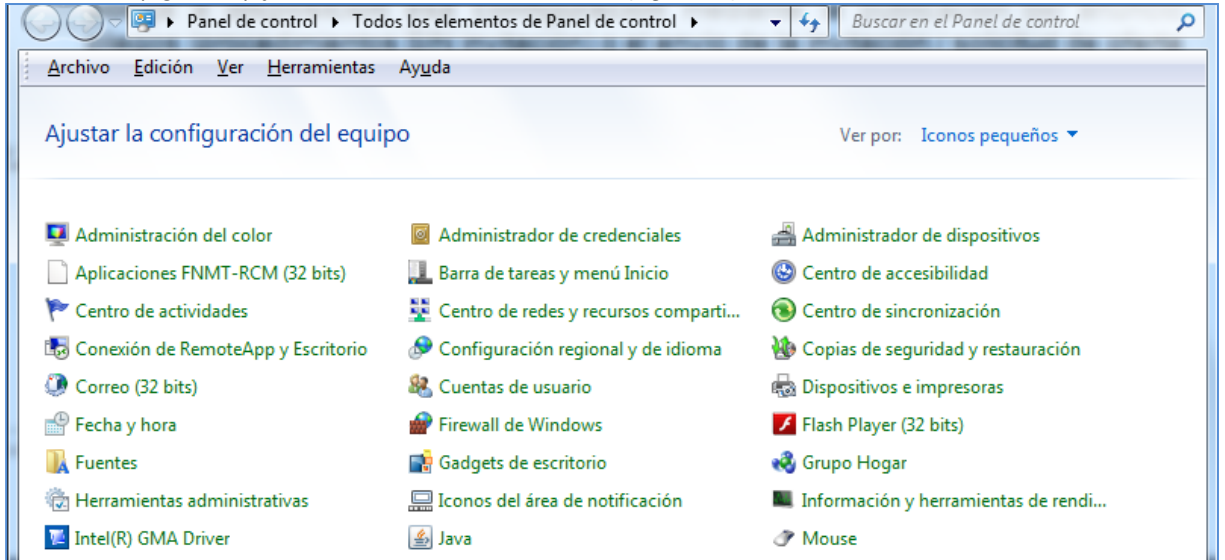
▸ Panel de control ▸ Todos los elementos de Panel de control ▸

Buscar en el Panel de control

Archivo Edición Ver Herramientas Ayuda

Ajustar la configuración del equipo

Ver por: Iconos pequeños ▾

Administración del color
Aplicaciones FNMT-RCM (32 bits)
Centro de actividades
Conexión de RemoteApp y Escritorio
Correo (32 bits)
Fecha y hora
Fuentes
Herramientas administrativas
Intel(R) GMA Driver

Administrador de credenciales
Barra de tareas y menú Inicio
Centro de redes y recursos comparti...
Configuración regional y de idioma
Cuentas de usuario
Firewall de Windows
Gadgets de escritorio
Iconos del área de notificación
Java

Administrador de dispositivos
Centro de accesibilidad
Centro de sincronización
Copias de seguridad y restauración
Dispositivos e impresoras
Flash Player (32 bits)
Grupo Hogar
Información y herramientas de rendi...
Mouse